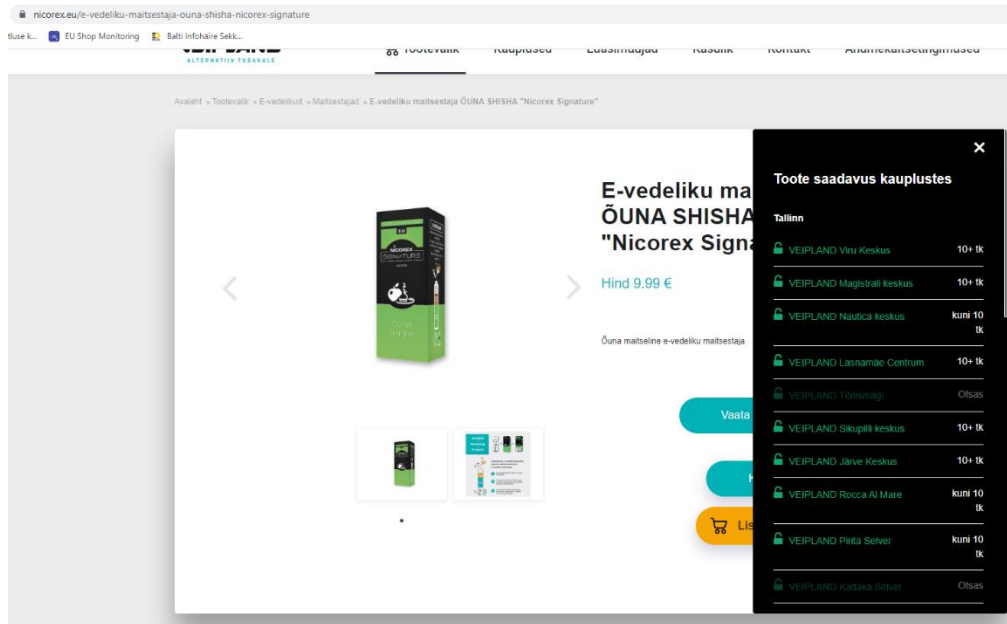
nicorex.eu/e-vedeliku-maitsestaja-ouna-shisha-nicorex-signature

tluse k... EU Shop Monitoring Balti Infohaire Sekk...

VEIPLAND ALTERNATIIV TUBAKALE Tootevalik Kauplused Edasimüüjad Kasulik Kontakt Andmekaitsetingimused

Avaleht » Tootevalik » E-vedelikud » Maitsestajad » E-vedeliku maitsestaja ÕUNA SHISHA "Nicorex Signature"

E-vedeliku mai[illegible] ÕUNA SHISHA "Nicorex Signa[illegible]

Hind 9.99 €

Õuna maitseline e-vedeliku maitsestaja

Vaata

Lis

NICOREX SIGNATURE Õuna shisha

Toote saadavus kauplustes

Tallinn

| | |
|---|---|
| VEIPLAND Viru Keskus | 10+ tk |
| VEIPLAND Magistrali keskus | 10+ tk |
| VEIPLAND Nautica keskus | kuni 10 tk |
| VEIPLAND Lasnamäe Centrum | 10+ tk |
| VEIPLAND Tõnismägi | Otsas |
| VEIPLAND Sikupilli keskus | 10+ tk |
| VEIPLAND Järve Keskus | 10+ tk |
| VEIPLAND Rocca Al Mare | kuni 10 tk |
| VEIPLAND Pirita Selver | kuni 10 tk |
| VEIPLAND Kadaka Selver | Otsas |